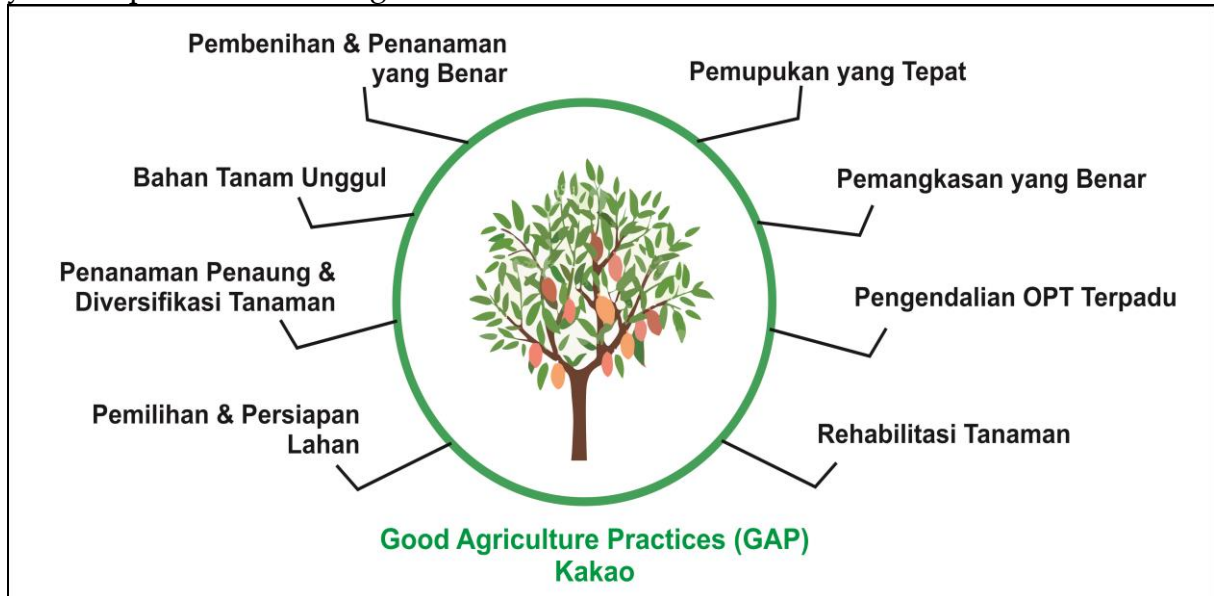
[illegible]

Pembenihan & Penanaman yang Benar

Pemupukan yang Tepat

Bahan Tanam Unggul

Pemangkasan yang Benar

Penanaman Penaung & Diversifikasi Tanaman

Pengendalian OPT Terpadu

Pemilihan & Persiapan Lahan

Rehabilitasi Tanaman

Good Agriculture Practices (GAP) Kakao